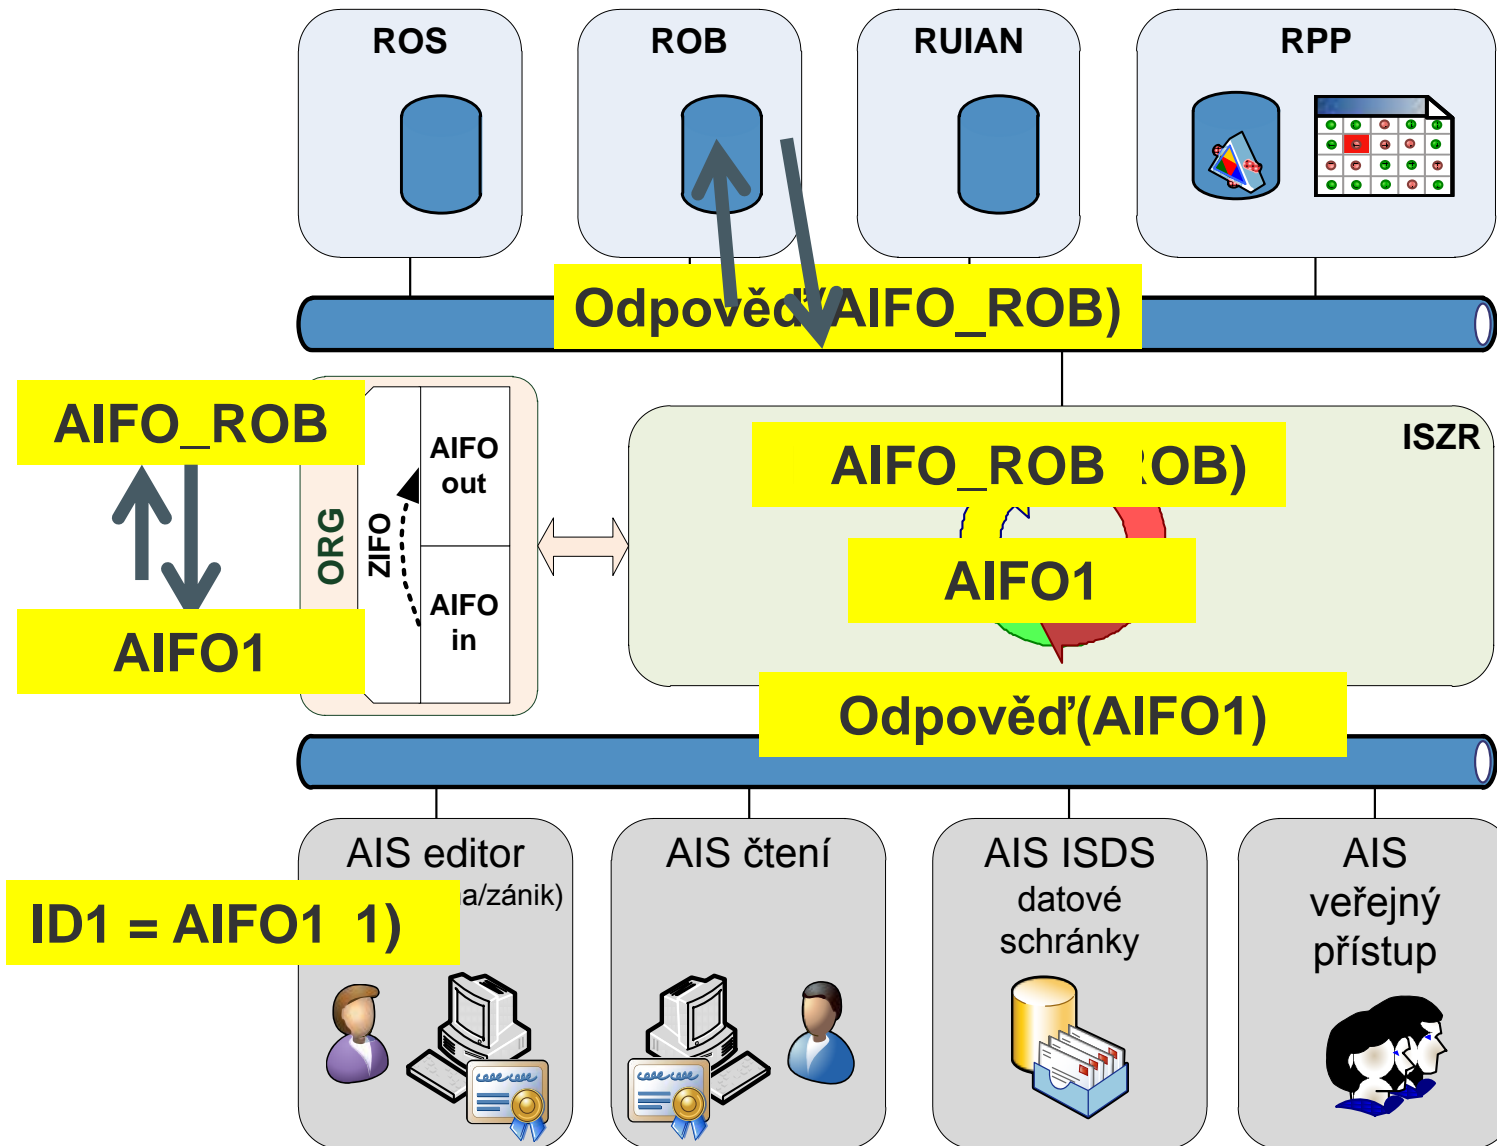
ROS

ROB

RUIAN

RPP

Odpověď(AIFO_ROB)

AIFO_ROB

AIFO1

ORG

ZIFO

AIFO out

AIFO in

ISZR

AIFO_ROB :OB)

AIFO1

Odpověď(AIFO1)

AIS editor

a/zánik)

ID1 = AIFO1 1)

AIS čtení

AIS ISDS datové schránky

AIS veřejný přístup